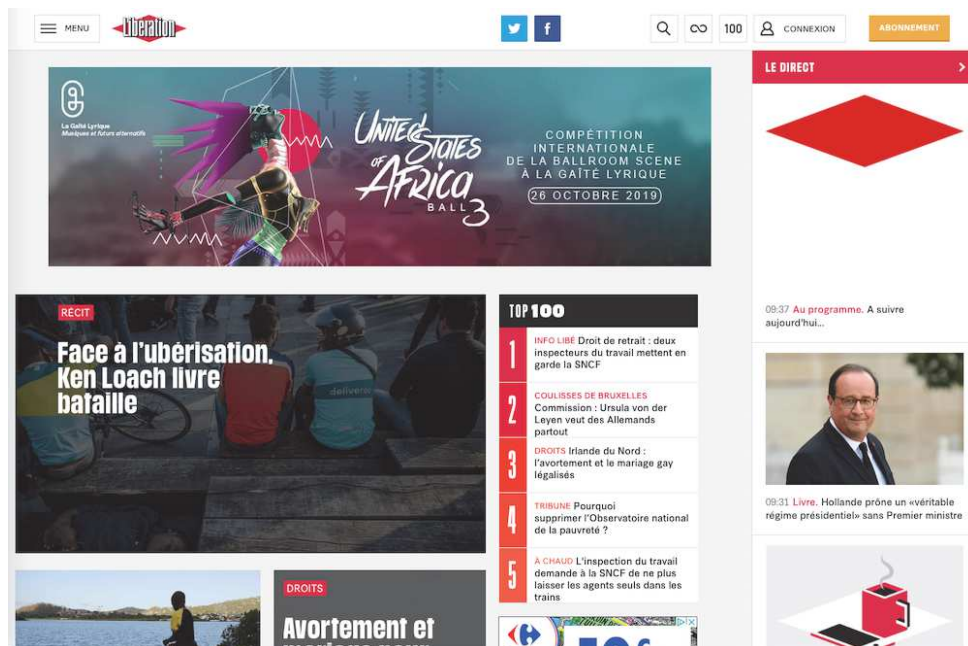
MENU Libération

100 CONNEXION ABONNEMENT

La Gaîté Lyrique Musiques et futurs alternatifs

United States of Africa Ball 3

COMPÉTITION INTERNATIONALE DE LA BALLROOM SCENE À LA GAÎTÉ LYRIQUE

26 OCTOBRE 2019

RÉCIT

Face à l'ubérisation, Ken Loach livre bataille

deliveroo

TOP 100

1 INFO LIBÉ Droit de retrait : deux inspecteurs du travail mettent en garde la SNCF

2 COULISSES DE BRUXELLES Commission : Ursula von der Leyen veut des Allemands partout

3 DROITS Irlande du Nord : l'avortement et le mariage gay légalisés

4 TRIBUNE Pourquoi supprimer l'Observatoire national de la pauvreté ?

5 À CHAUD L'inspection du travail demande à la SNCF de ne plus laisser les agents seuls dans les trains

DROITS

Avortement et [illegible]

LE DIRECT

09:37 Au programme. A suivre aujourd'hui…

09:31 Livre. Hollande prône un «véritable régime présidentiel» sans Premier ministre